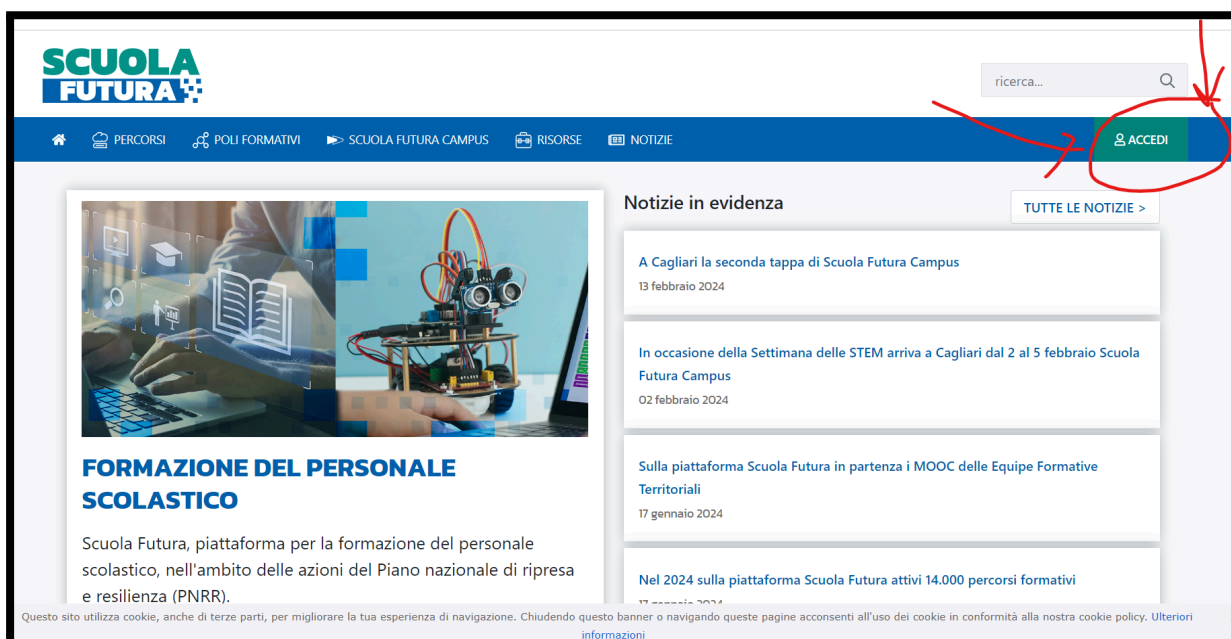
SCUOLA FUTURA

ricerca...

PERCORSI POLI FORMATIVI SCUOLA FUTURA CAMPUS RISORSE NOTIZIE ACCEDI

FORMAZIONE DEL PERSONALE SCOLASTICO

Scuola Futura, piattaforma per la formazione del personale scolastico, nell'ambito delle azioni del Piano nazionale di ripresa e resilienza (PNRR).

Notizie in evidenza

TUTTE LE NOTIZIE >

A Cagliari la seconda tappa di Scuola Futura Campus
13 febbraio 2024

In occasione della Settimana delle STEM arriva a Cagliari dal 2 al 5 febbraio Scuola Futura Campus
02 febbraio 2024

Sulla piattaforma Scuola Futura in partenza i MOOC delle Equipe Formative Territoriali
17 gennaio 2024

Nel 2024 sulla piattaforma Scuola Futura attivi 14.000 percorsi formativi
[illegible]

Questo sito utilizza cookie, anche di terze parti, per migliorare la tua esperienza di navigazione. Chiudendo questo banner o navigando queste pagine acconsenti all'uso dei cookie in conformità alla nostra cookie policy. Ulteriori informazioni